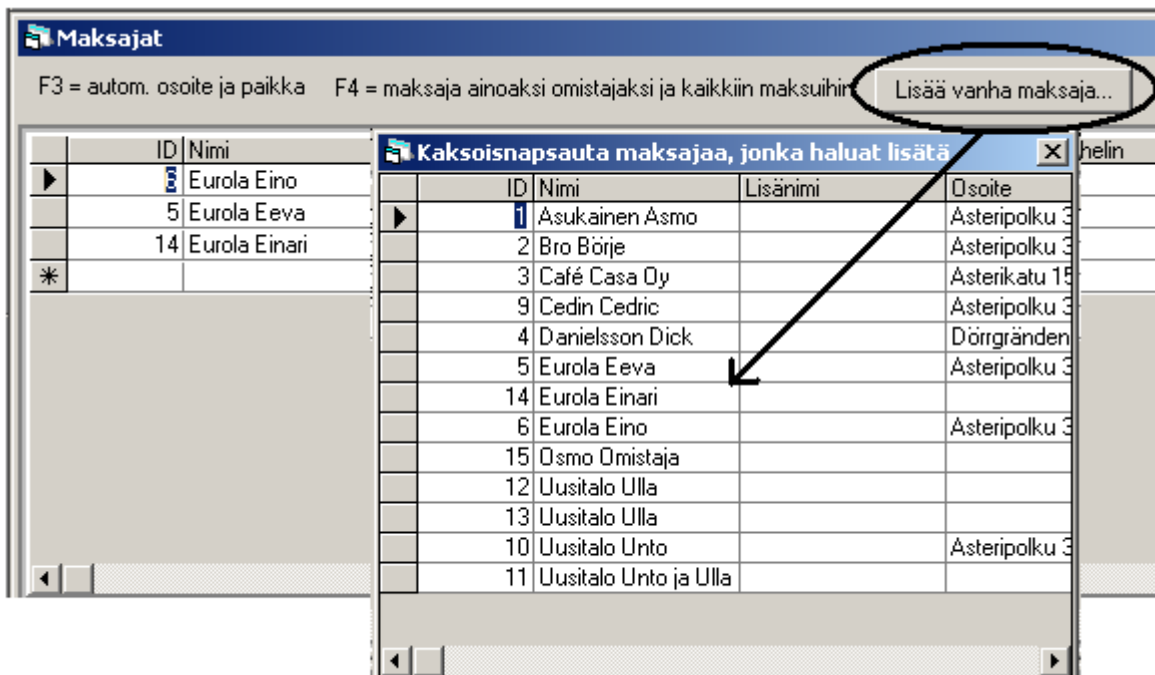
Maksajat

F3 = autom. osoite ja paikka F4 = maksaja ainoaksi omistajaksi ja kaikkiin maksuihin

Lisää vanha maksaja...

| ID | Nimi |
|---|---|
| 6 | Eurola Eino |
| 5 | Eurola Eeva |
| 14 | Eurola Einari |

helin

Kaksoisnapsauta maksajaa, jonka haluat lisätä

| ID | Nimi | Lisänimi | Osoite |
|---|---|---|---|
| 1 | Asukainen Asmo | | Asteripolku 3 |
| 2 | Bro Börje | | Asteripolku 3 |
| 3 | Café Casa Oy | | Asterikatu 15 |
| 9 | Cedin Cedric | | Asteripolku 3 |
| 4 | Danielsson Dick | | Dörrgränden |
| 5 | Eurola Eeva | | Asteripolku 3 |
| 14 | Eurola Einari | | |
| 6 | Eurola Eino | | Asteripolku 3 |
| 15 | Osmo Omistaja | | |
| 12 | Uusitalo Ulla | | |
| 13 | Uusitalo Ulla | | |
| 10 | Uusitalo Unto | | Asteripolku 3 |
| 11 | Uusitalo Unto ja Ulla | | |